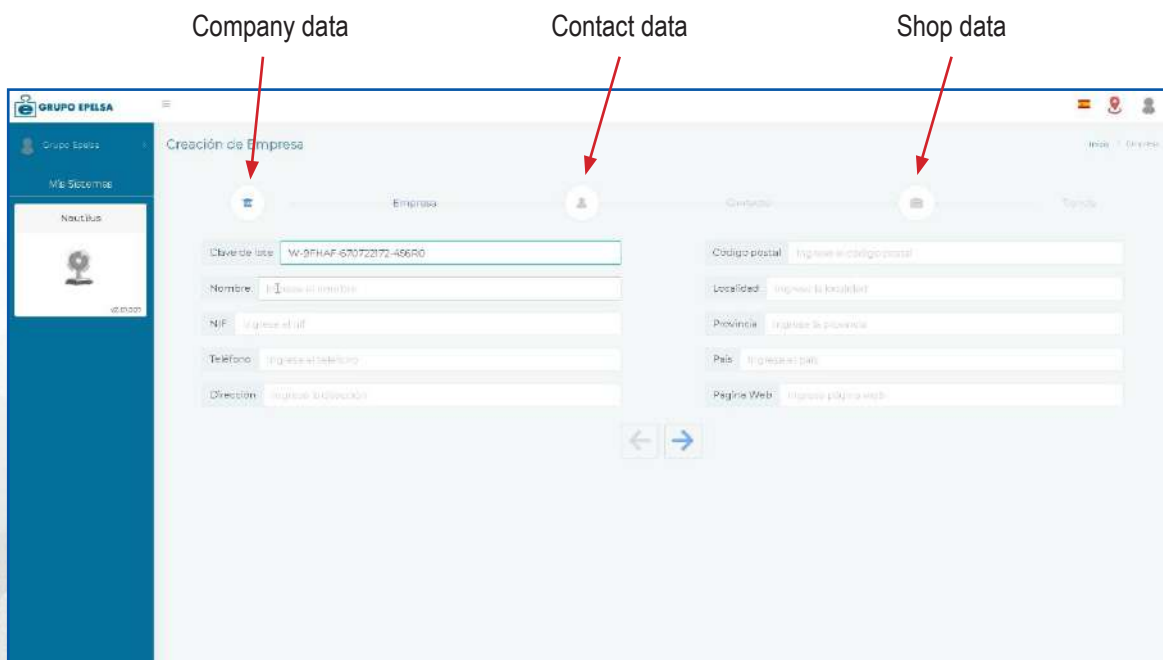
Company data

Contact data

Shop data

GRUPO EPELSA

Grupo Epelsa

Mis Sistemas

Nautilus

v2.01.001

Creación de Empresa

Inicio / Empresa

Empresa

Contacto

Tienda

Clave de lote W-9FHAF-670722172-456R0

Nombre Ingrese el nombre

NIF Ingrese el nif

Teléfono Ingrese el teléfono

Dirección Ingrese la dirección

Código postal Ingrese el código postal

Localidad Ingrese la localidad

Provincia Ingrese la provincia

País Ingrese el país

Página Web Ingrese página web